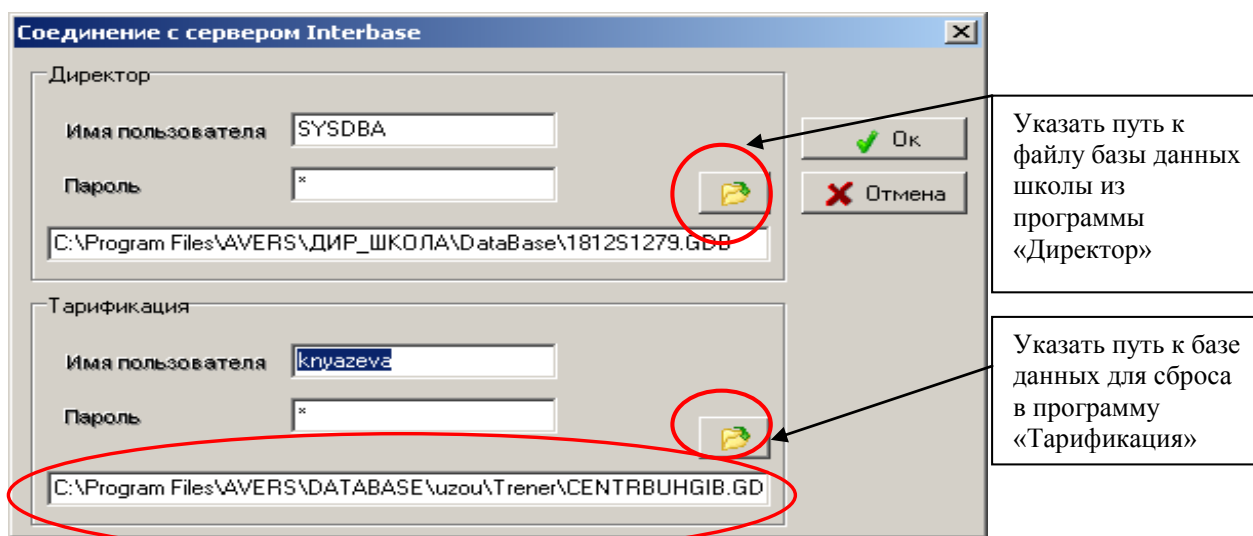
Соединение с сервером Interbase

Директор

Имя пользователя SYSDBA

Пароль *

C:\Program Files\AVERS\ДИР_ШКОЛА\DataBase\1812S1279.GDB

Ok

Отмена

Указать путь к файлу базы данных школы из программы «Директор»

Тарификация

Имя пользователя knyazeva

Пароль *

C:\Program Files\AVERS\DATABASE\uzou\Trener\CENTRBUHGIB.GD

Указать путь к базе данных для сброса в программу «Тарификация»